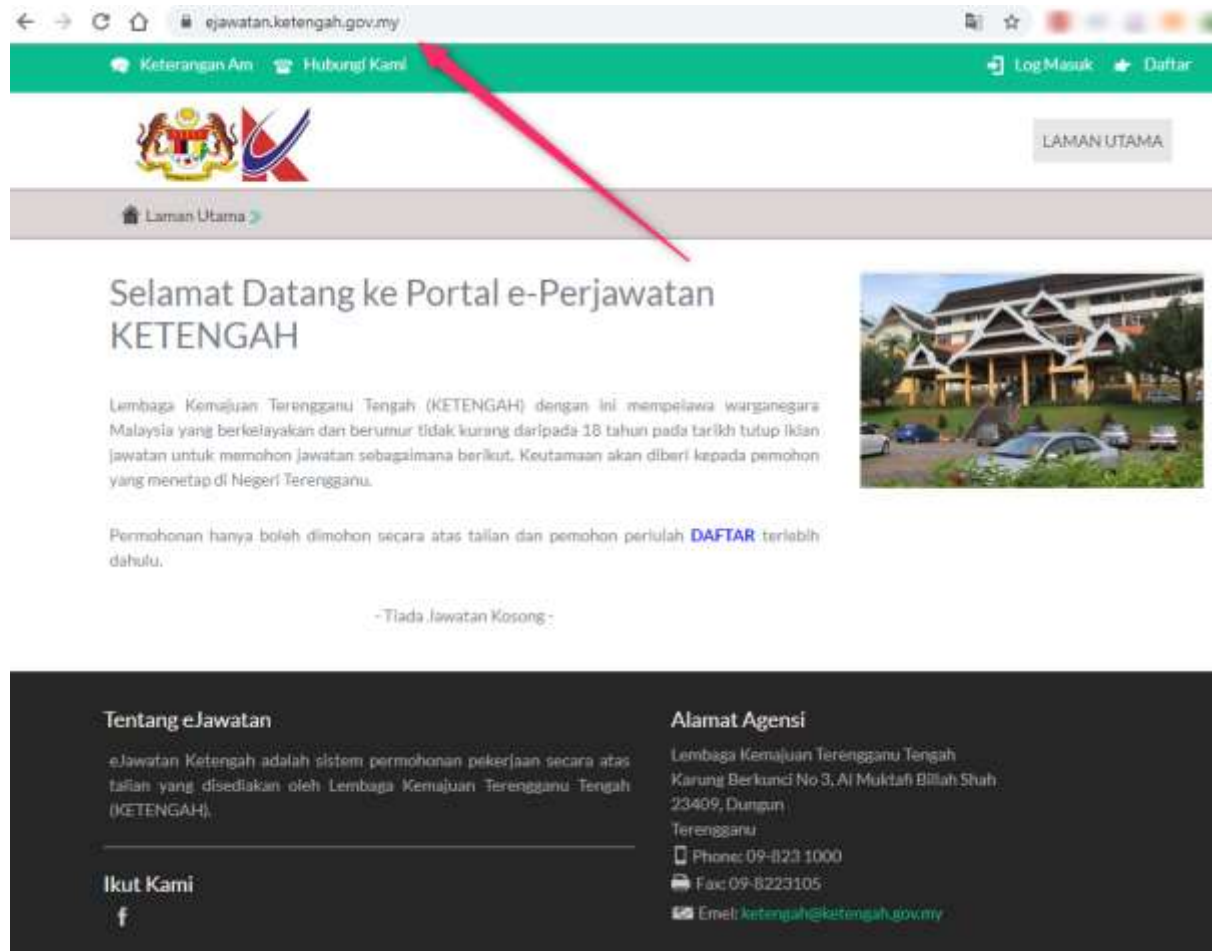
ejawatan.ketengah.gov.my

Keterangan Am Hubungi Kami Log Masuk Daftar

LAMAN UTAMA

Laman Utama

Selamat Datang ke Portal e-Perjawatan KETENGAH

Lembaga Kemajuan Terengganu Tengah (KETENGAH) dengan ini mempelawa warganegara Malaysia yang berkelayakan dan berumur tidak kurang daripada 18 tahun pada tarikh tutup iklan jawatan untuk memohon jawatan sebagaimana berikut. Keutamaan akan diberi kepada pemohon yang menetap di Negeri Terengganu.

Permohonan hanya boleh dimohon secara atas talian dan pemohon perlulah DAFTAR terlebih dahulu.

- Tiada Jawatan Kosong -

Tentang eJawatan

eJawatan Ketengah adalah sistem permohonan pekerjaan secara atas talian yang disediakan oleh Lembaga Kemajuan Terengganu Tengah (KETENGAH).

Ikut Kami

f

Alamat Agensi

Lembaga Kemajuan Terengganu Tengah
Karung Berkunci No 3, Al Muktafi Billah Shah
23409, Dungun
Terengganu
Phone: 09-823 1000
Fax: 09-8223105
Emel: ketengah@ketengah.gov.my